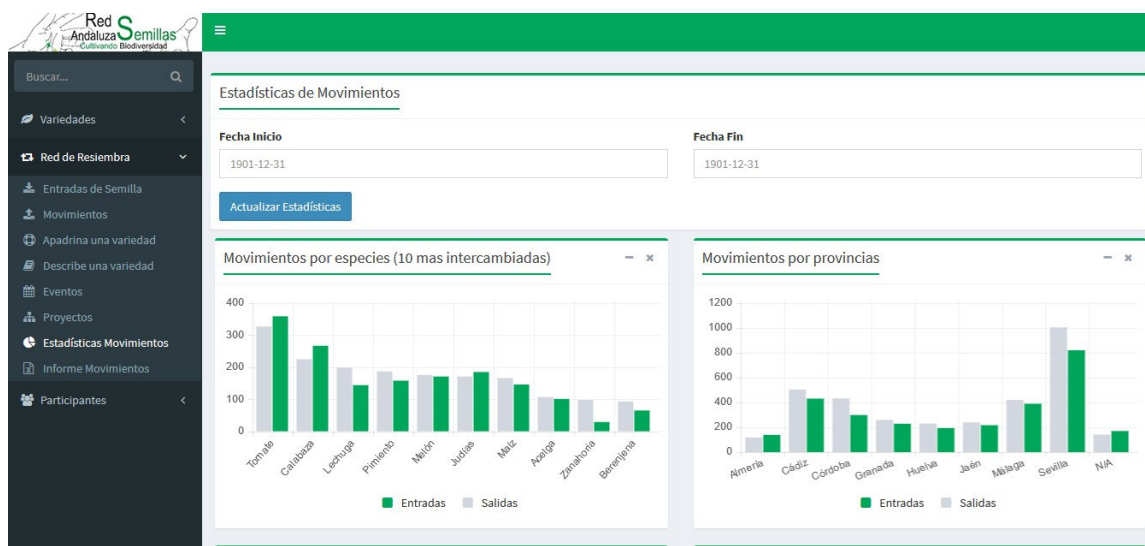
Red Andaluza Semillas
Cultivando Biodiversidad

≡

Buscar...

Variedades

Red de Resiembra

Entradas de Semilla

Movimientos

Apadrina una variedad

Describe una variedad

Eventos

Proyectos

Estadísticas Movimientos

Informe Movimientos

Participantes

Estadísticas de Movimientos

Fecha Inicio

1901-12-31

Fecha Fin

1901-12-31

Actualizar Estadísticas

Movimientos por especies (10 mas intercambiadas)

400
300
200
100
0

Tomate, Calabaza, Lechuga, Pimiento, Melón, Judías, Maíz, Acelga, Zanahoria, Berenjena

Entradas Salidas

Movimientos por provincias

1200
1000
800
600
400
200
0

Almería, Cádiz, Córdoba, Granada, Huelva, Jaén, Málaga, Sevilla, N/A

Entradas Salidas